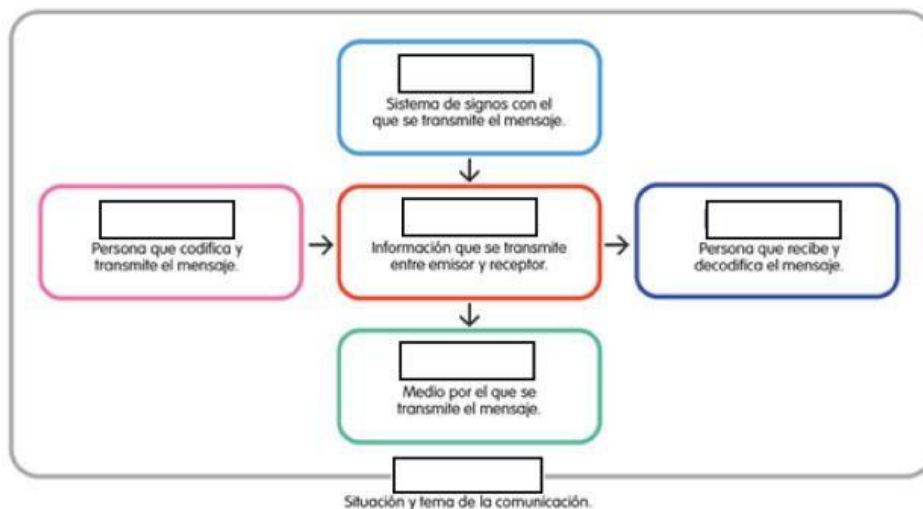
Sistema de signos con el que se transmite el mensaje.

Persona que codifica y transmite el mensaje.

Información que se transmite entre emisor y receptor.

Persona que recibe y decodifica el mensaje.

Medio por el que se transmite el mensaje.

Situación y tema de la comunicación.